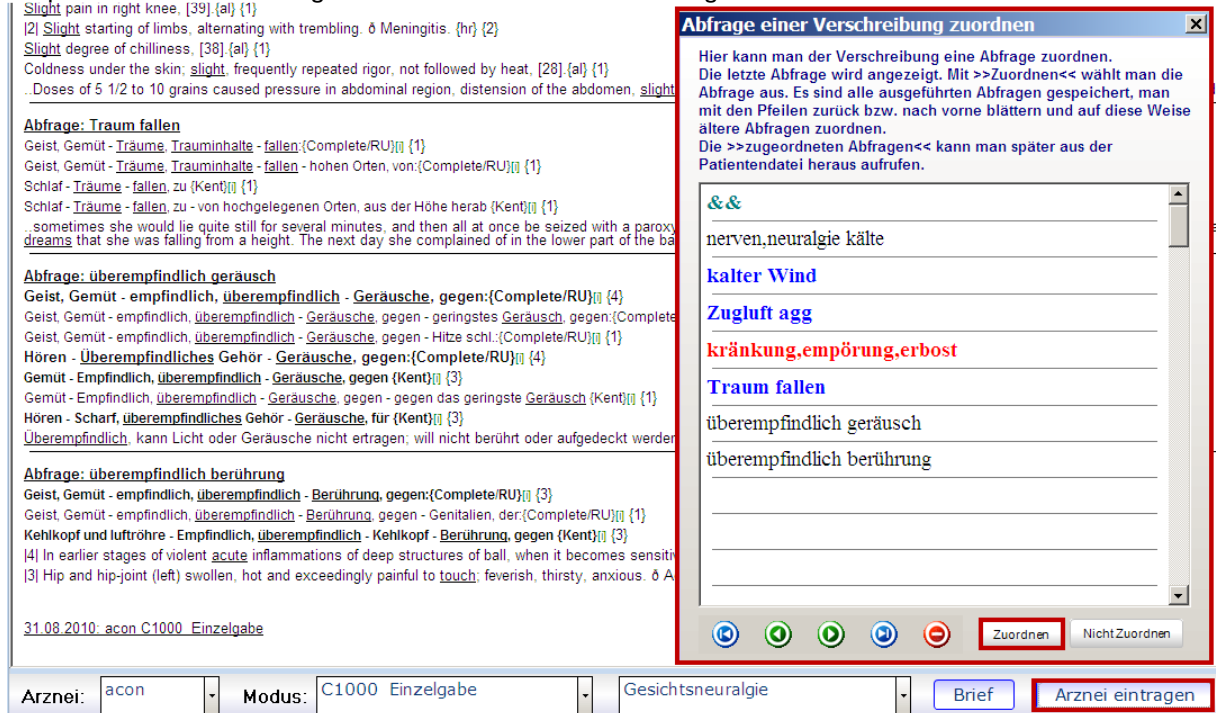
Slight pain in right knee, [39].{al} {1}
|2| Slight starting of limbs, alternating with trembling. ð Meningitis. {hr} {2}
Slight degree of chilliness, [38].{al} {1}
Coldness under the skin; slight, frequently repeated rigor, not followed by heat, [28].{al} {1}
..Doses of 5 1/2 to 10 grains caused pressure in abdominal region, distension of the abdomen, slight

Abfrage: Traum fallen
Geist, Gemüt - Träume, Trauminhalte - fallen:{Complete/RU}[i] {1}
Geist, Gemüt - Träume, Trauminhalte - fallen - hohen Orten, von:{Complete/RU}[i] {1}
Schlaf - Träume - fallen, zu {Kent}[i] {1}
Schlaf - Träume - fallen, zu - von hochgelegenen Orten, aus der Höhe herab {Kent}[i] {1}
..sometimes she would lie quite still for several minutes, and then all at once be seized with a paroxy dreams that she was falling from a height. The next day she complained of in the lower part of the ba

Abfrage: überempfindlich geräusch
Geist, Gemüt - empfindlich, überempfindlich - Geräusche, gegen:{Complete/RU}[i] {4}
Geist, Gemüt - empfindlich, überempfindlich - Geräusche, gegen - geringstes Geräusch, gegen:{Complete
Geist, Gemüt - empfindlich, überempfindlich - Geräusche, gegen - Hitze schl.:{Complete/RU}[i] {1}
Hören - Überempfindliches Gehör - Geräusche, gegen:{Complete/RU}[i] {4}
Gemüt - Empfindlich, überempfindlich - Geräusche, gegen {Kent}[i] {3}
Gemüt - Empfindlich, überempfindlich - Geräusche, gegen - gegen das geringste Geräusch {Kent}[i] {1}
Hören - Scharf, überempfindliches Gehör - Geräusche, für {Kent}[i] {3}
Überempfindlich, kann Licht oder Geräusche nicht ertragen; will nicht berührt oder aufgedeckt werden

Abfrage: überempfindlich berührung
Geist, Gemüt - empfindlich, überempfindlich - Berührung, gegen:{Complete/RU}[i] {3}
Geist, Gemüt - empfindlich, überempfindlich - Berührung, gegen - Genitalien, der:{Complete/RU}[i] {1}
Kehlkopf und luftröhre - Empfindlich, überempfindlich - Kehlkopf - Berührung, gegen {Kent}[i] {3}
|4| In earlier stages of violent acute inflammations of deep structures of ball, when it becomes sensitiv
|3| Hip and hip-joint (left) swollen, hot and exceedingly painful to touch; feverish, thirsty, anxious. ð A

31.08.2010: acon C1000 Einzelgabe

Abfrage einer Verschreibung zuordnen
Hier kann man der Verschreibung eine Abfrage zuordnen. Die letzte Abfrage wird angezeigt. Mit >>Zuordnen<< wählt man die Abfrage aus. Es sind alle ausgeführten Abfragen gespeichert, man mit den Pfeilen zurück bzw. nach vorne blättern und auf diese Weise ältere Abfragen zuordnen.
Die >>zugeordneten Abfragen<< kann man später aus der Patientendatei heraus aufrufen.
&&
nerven,neuralgie kälte
kalter Wind
Zugluft agg
kränkung,empörung,erbost
Traum fallen
überempfindlich geräusch
überempfindlich berührung
Zuordnen
Nicht Zuordnen

Arznei: acon
Modus: C1000 Einzelgabe
Gesichtsneuralgie
Brief
Arznei eintragen